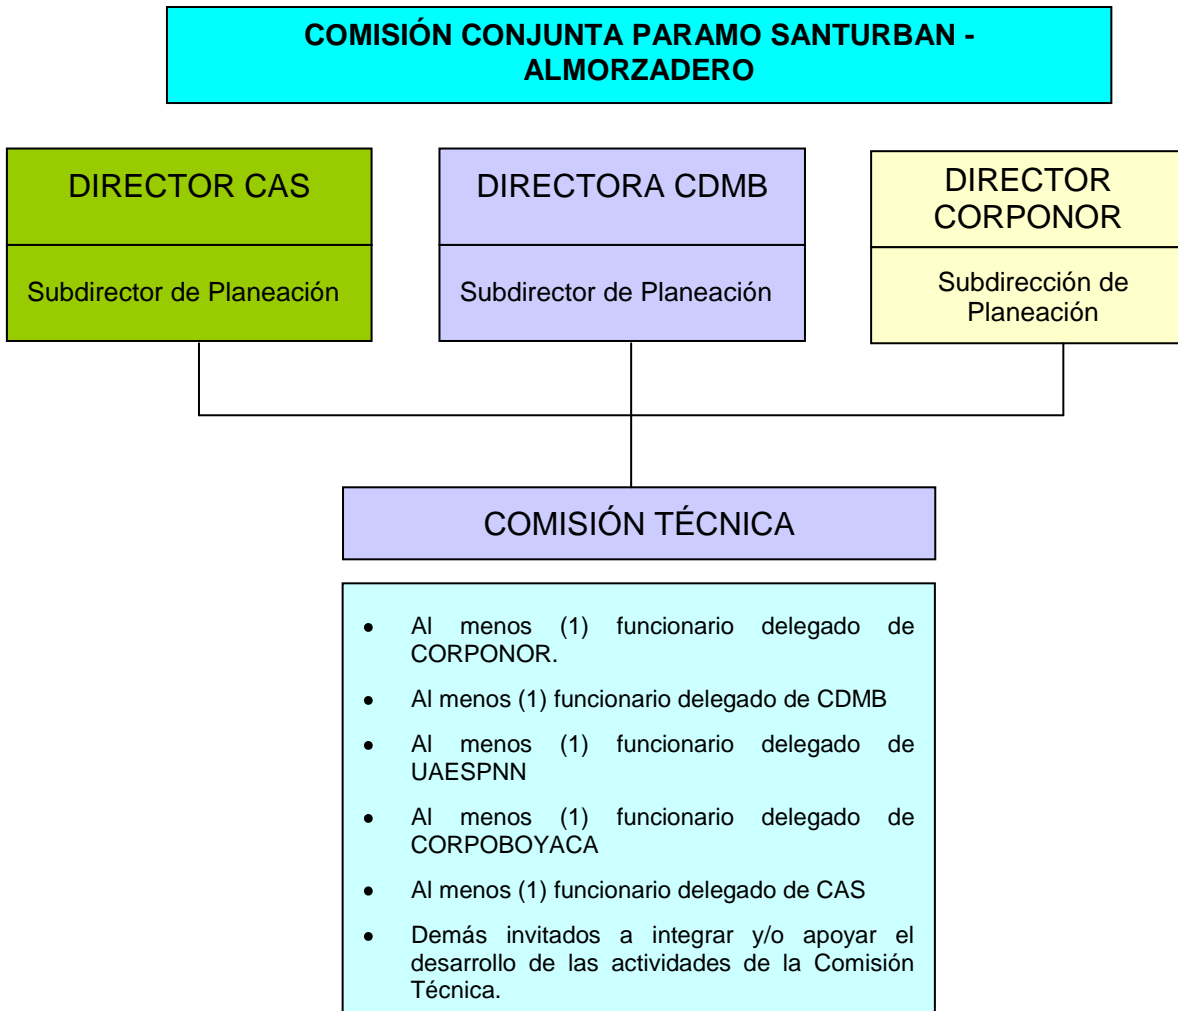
COMISIÓN CONJUNTA PARAMO SANTURBAN - ALMORZADERO

DIRECTOR CAS

Subdirector de Planeación

DIRECTORA CDMB

Subdirector de Planeación

DIRECTOR CORPONOR

Subdirección de Planeación

COMISIÓN TÉCNICA

- Al menos (1) funcionario delegado de CORPONOR.
- Al menos (1) funcionario delegado de CDMB
- Al menos (1) funcionario delegado de UAESPNN
- Al menos (1) funcionario delegado de CORPOBOYACA
- Al menos (1) funcionario delegado de CAS
- Demás invitados a integrar y/o apoyar el desarrollo de las actividades de la Comisión Técnica.